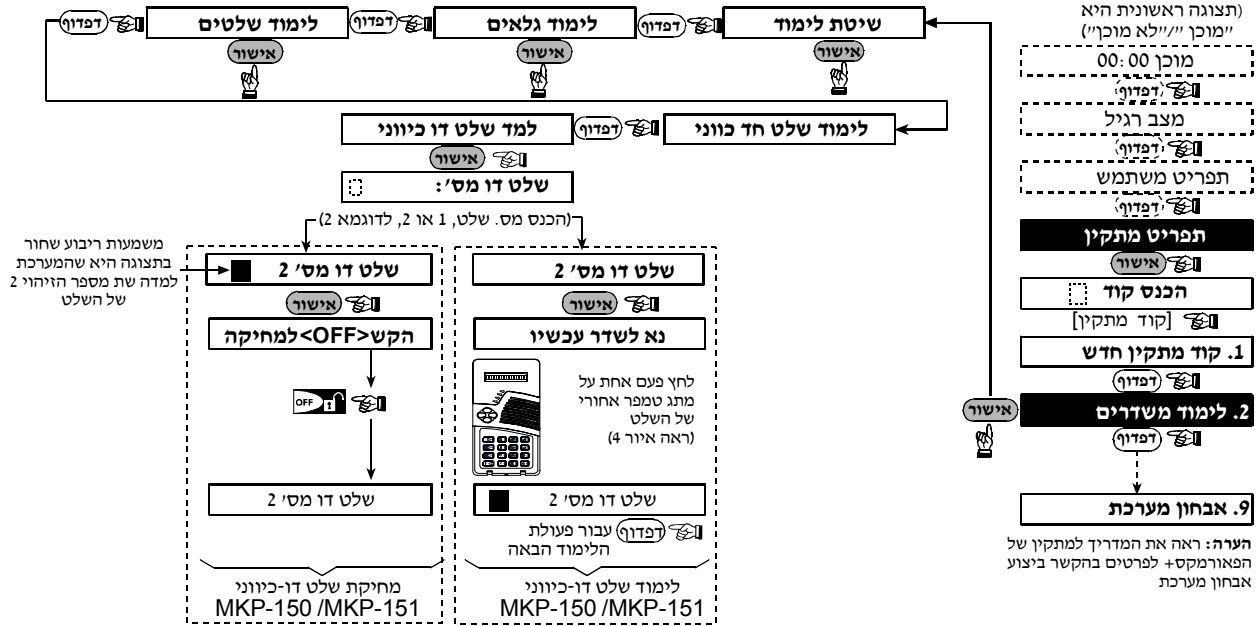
(תצוגה ראשונית היא "מוכן "/"לא מוכן")

מוכן 00:00

דפדוף

מצב רגיל

דפדוף

תפריט משתמש

דפדוף

תפריט מתקין

אישור

הכנס קוד

[קוד מתקין]

1. קוד מתקין חדש

דפדוף

2. לימוד משדרים

דפדוף

אישור

9. אבחון מערכת

הערה: ראה את המדריך למתקין של הפאורמקס+ לפרטים בקשר ביצוע אבחון מערכת

שיטת לימוד

אישור

דפדוף

לימוד גלאים

אישור

דפדוף

לימוד שלטים

אישור

דפדוף

לימוד שלט חד כווני

דפדוף

למד שלט דו כיווני

אישור

שלט דו מס':

(הכנס מס. שלט, 1 או 2, לדוגמא 2)

שלט דו מס' 2

אישור

נא לשדר עכשיו

לחץ פעם אחת על מתג טמפר אחורי של השלט (ראה איור 4)

שלט דו מס' 2

דפדוף עבור פעולת הלימוד הבאה

לימוד שלט דו-כיווני
MKP-150 /MKP-151

משמעות ריבוע שחור בתצוגה היא שהמערכת למדה את מספר הזיהוי 2 של השלט

שלט דו מס' 2

אישור

הקש<OFF>למחיקה

OFF

שלט דו מס' 2

מחיקת שלט דו-כיווני
MKP-150 /MKP-151